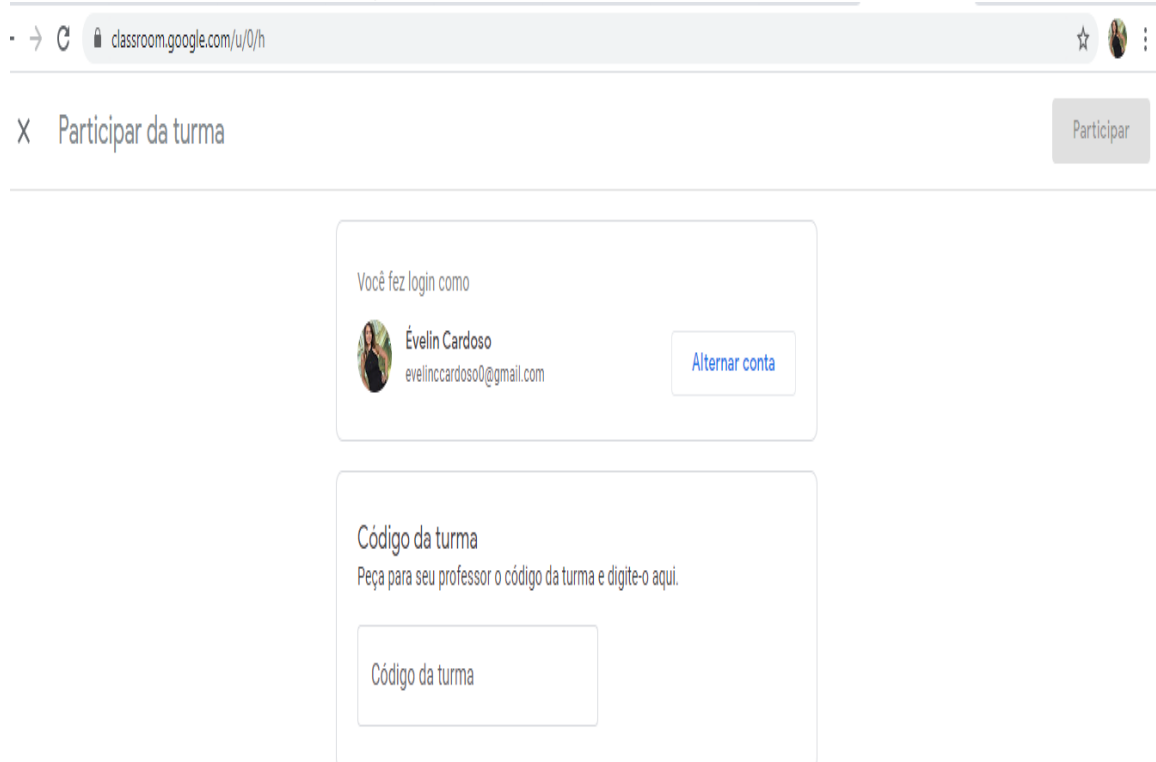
classroom.google.com/u/0/h

X Participar da turma

Participar

Você fez login como

Évelin Cardoso
evelinccardoso0@gmail.com

Alternar conta

Código da turma
Peça para seu professor o código da turma e digite-o aqui.

Código da turma